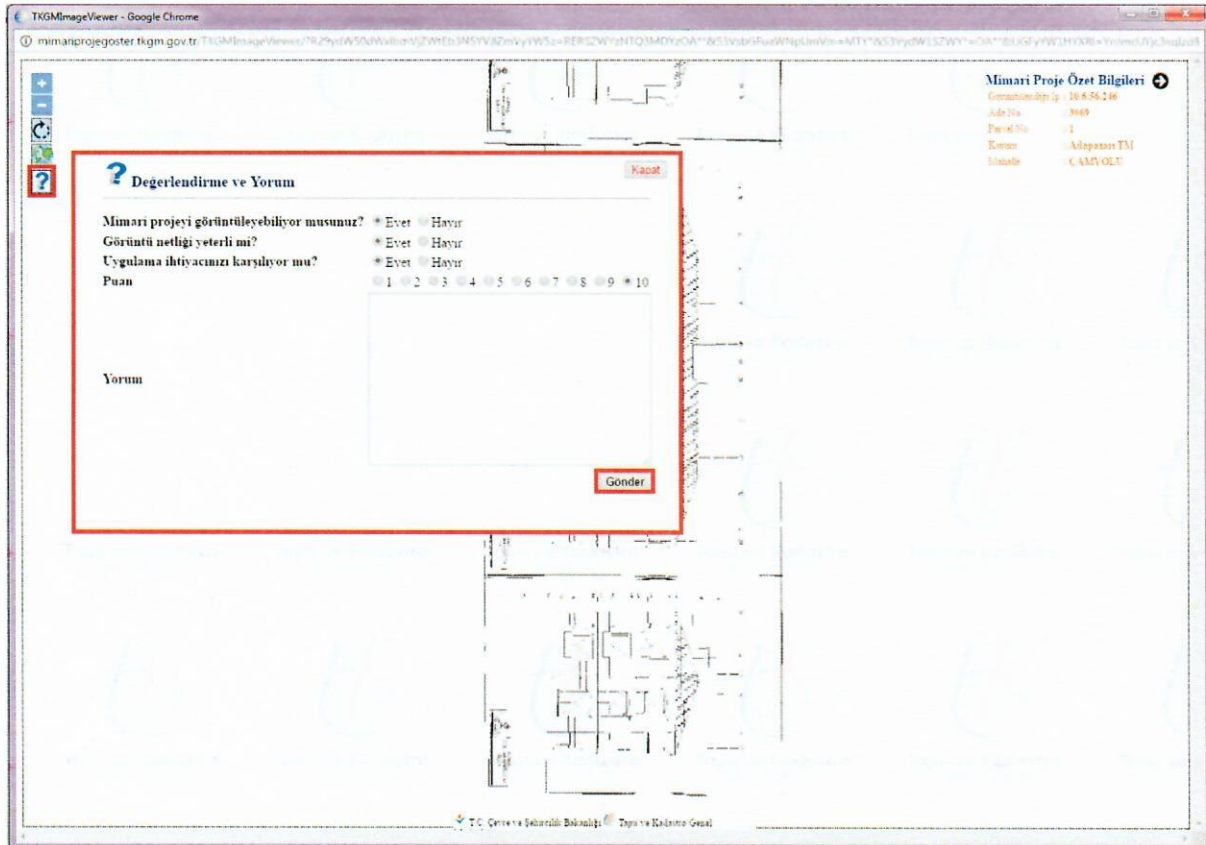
TKGMImageViewer - Google Chrome

mimariprojegoster.tkgm.gov.tr/TKGMImageViewer/?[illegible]

Mimari Proje Özet Bilgileri

Görüntülendiği Ip : 10.6.56.246
Ada No : 3669
Parsel No : 1
Kurum : Adapazarı TM
Mahalle : ÇAMYOLU

Değerlendirme ve Yorum

Kapat

Mimari projeyi görüntüleyebiliyor musunuz? Evet Hayır
Görüntü netliği yeterli mi? Evet Hayır
Uygulama ihtiyacınızı karşılıyor mu? Evet Hayır
Puan 1 2 3 4 5 6 7 8 9 10

Yorum

Gönder

T.C. Çevre ve Şehircilik Bakanlığı Tapu ve Kadastro Genel